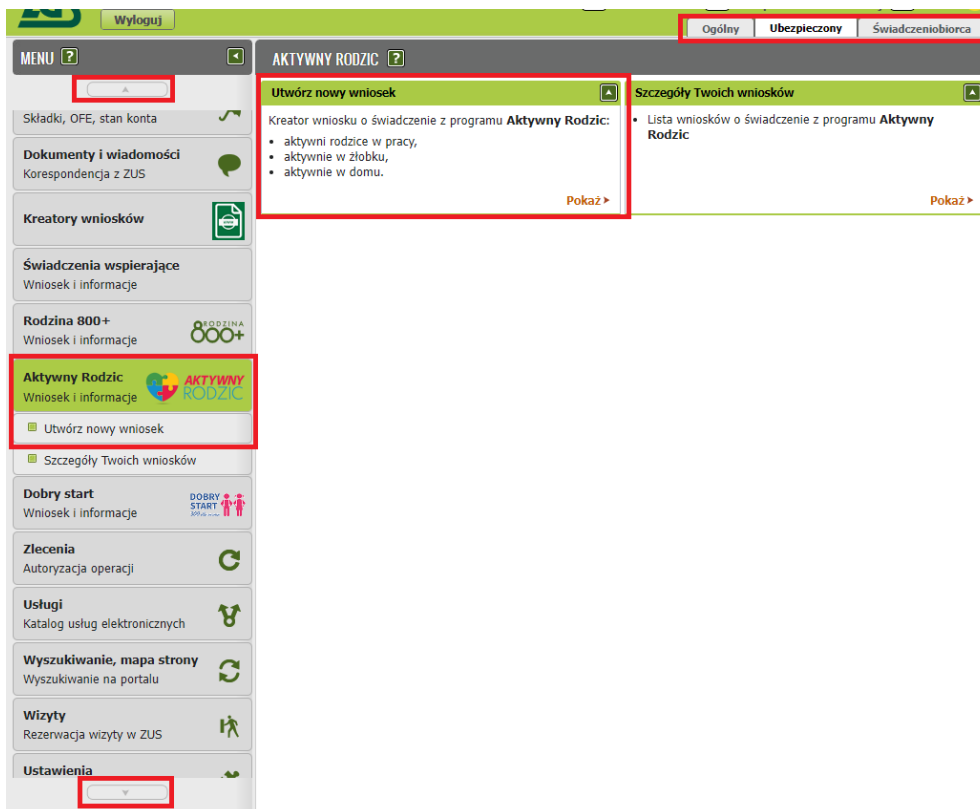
Wyloguj

Ogólny | Ubezpieczony | Świadczeniobiorca

MENU ?

Składki, OFE, stan konta

Dokumenty i wiadomości
Korespondencja z ZUS

Kreatory wniosków

Świadczenia wspierające
Wniosek i informacje

Rodzina 800+
Wniosek i informacje
RODZINA 800+

Aktywny Rodzic
Wniosek i informacje
AKTYWNY RODZIC

Utwórz nowy wniosek

Szczegóły Twoich wniosków

Dobry start
Wniosek i informacje
DOBRY START

Zlecenia
Autoryzacja operacji

Usługi
Katalog usług elektronicznych

Wyszukiwanie, mapa strony
Wyszukiwanie na portalu

Wizyty
Rezerwacja wizyty w ZUS

Ustawienia

AKTYWNY RODZIC ?

Utwórz nowy wniosek

Kreator wniosku o świadczenie z programu **Aktywny Rodzic**:
- aktywni rodzice w pracy,
- aktywnie w żłobku,
- aktywnie w domu.

Pokaż ▸

Szczegóły Twoich wniosków

- Lista wniosków o świadczenie z programu **Aktywny Rodzic**

Pokaż ▸